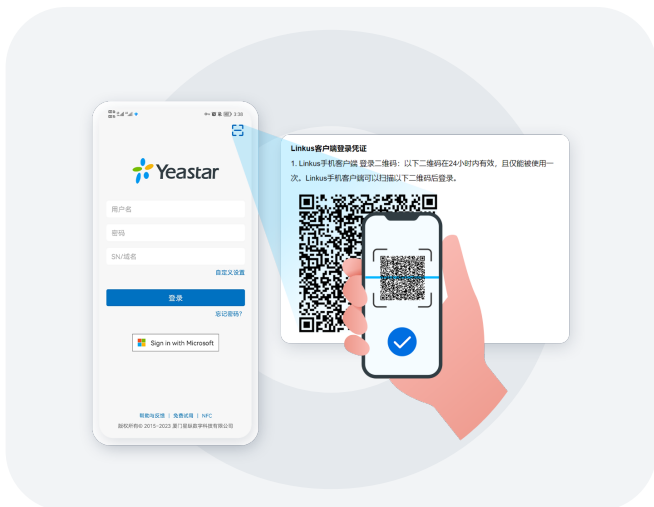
Yeastar

用户名

密码

SN/域名

自定义设置

登录

忘记密码?

Sign in with Microsoft

帮助与反馈 | 免费试用 | NFC

版权所有© 2015-2023 厦门星纵数字科技有限公司

3:30

Linkus客户端登录凭证

1. Linkus手机客户端 登录二维码：以下二维码在24小时内有效，且仅能被使用一次。Linkus手机客户端可以扫描以下二维码后登录。